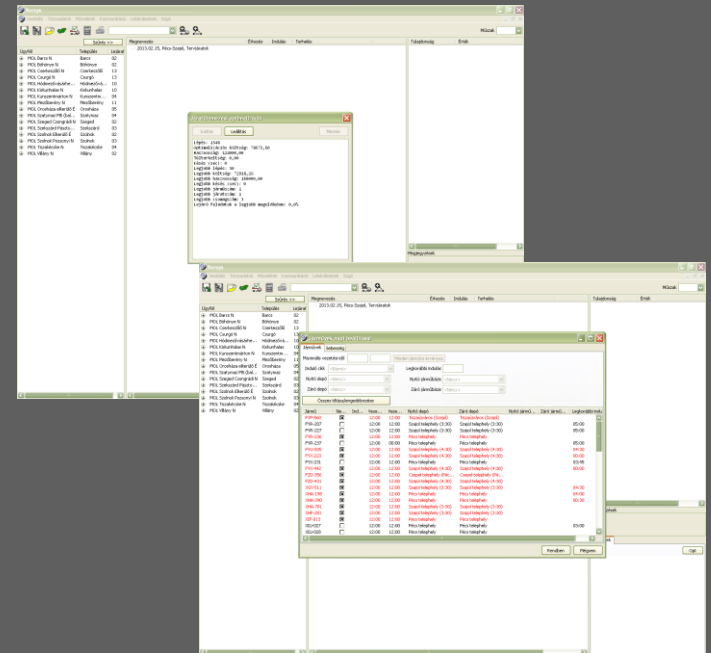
Ügyfél
Település
MOL Barcs N
Barcs
MOL Böhönye N
Böhönye
MOL Csorkaszőlő N
Csorkaszőlő
MOL Csurgó N
Csurgó
MOL Hódmezővásárhely
Hódmezővásárhely
MOL Kiskunhalas N
Kiskunhalas
MOL Kunszentmiklós N
Kunszentmiklós
MOL Mezőberény N
Mezőberény
MOL Orosháza N
Orosháza
MOL Szarvas N
Szarvas
MOL Szeged N
Szeged
MOL Szentes N
Szentes
MOL Szolnok N
Szolnok
MOL Tiszakécske N
Tiszakécske
MOL Villány N
Villány

Megnevezés
Elhaszn.
Indulás
Tervezés
2015.02.25, Pécs-Szajki, Tervjáratok

Tulajdonság
Érték

Indítás
Leállítás
Mentés

Lépés: 1549
Optimalizációs költség: 78673,00
Kapcsolási: 110000,00
Leírás Lépés: 0
Leírás költség: 71910,25
Leírás Kapcsolási: 110000,00
Leírás zöld: 0
Leírás járatszám: 1
Leírás járatszám: 4
Leírás címegység: 1
Leírás felbontása a legjobb megoldásban: 0,0%

Megjegyzések

Ügyfél
Település
MOL Barcs N
Barcs
MOL Böhönye N
Böhönye
MOL Csorkaszőlő N
Csorkaszőlő
MOL Csurgó N
Csurgó
MOL Hódmezővásárhely
Hódmezővásárhely
MOL Kiskunhalas N
Kiskunhalas
MOL Kunszentmiklós N
Kunszentmiklós
MOL Mezőberény N
Mezőberény
MOL Orosháza N
Orosháza
MOL Szarvas N
Szarvas
MOL Szeged N
Szeged
MOL Szentes N
Szentes
MOL Szolnok N
Szolnok
MOL Tiszakécske N
Tiszakécske
MOL Villány N
Villány

Megnevezés
Elhaszn.
Indulás
Tervezés
2015.02.25, Pécs-Szajki, Tervjáratok

Járművek
Indulás
Legkorábbi indulás
Nyitó depó
Záró depó
Nyitó zárvidőzás
Záró zárvidőzás
Összes lista/megjelölés

Jármű
Nyitó depó
Záró depó
Legkorábbi indulás
Pécs telephely
Szajki telephely
Tiszaújváros (Szajki)
Csepel telephely

Rendben
Mégsem

Tulajdonság
Érték
Műszak
OK